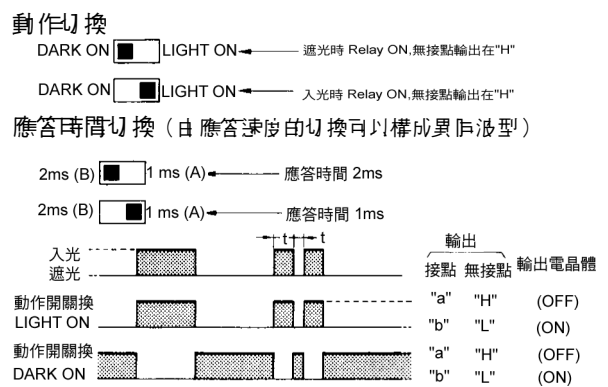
動作切換

DARK ON LIGHT ON 遮光時 Relay ON,無接點輸出在"H"

DARK ON LIGHT ON 入光時 Relay ON,無接點輸出在"H"

應答時間切換（由應答速度的切換可以構成異區波型）

2ms (B) 1 ms (A) 應答時間 2ms

2ms (B) 1 ms (A) 應答時間 1ms

入光
遮光

t t

輸出
接點 無接點 輸出電晶體

動作開關換
LIGHT ON

"a" "H" (OFF)
"b" "L" (ON)

動作開關換
DARK ON

"a" "H" (OFF)
"b" "L" (ON)